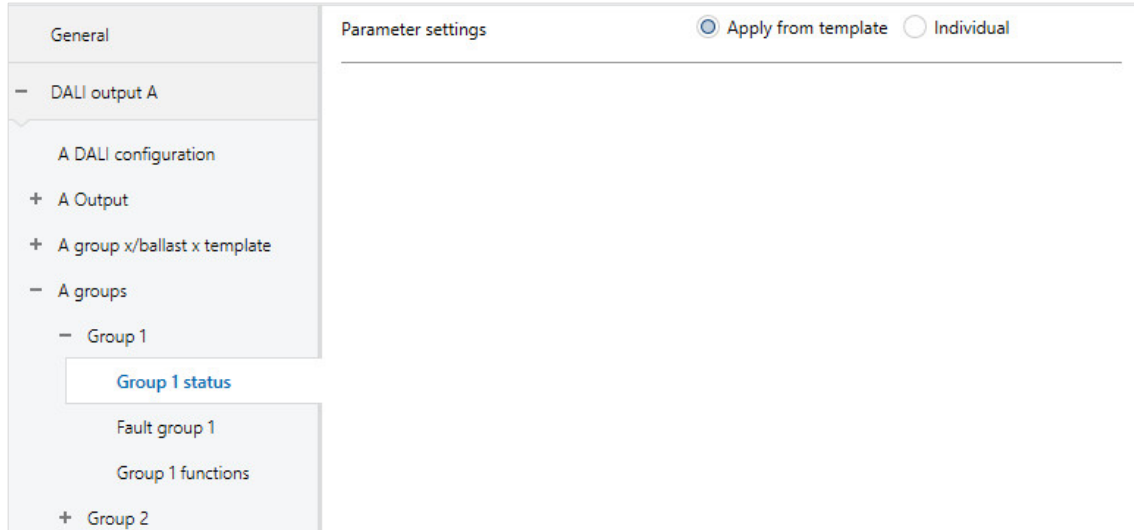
General

− DALI output A

A DALI configuration

+ A Output

+ A group x/ballast x template

− A groups

− Group 1

Group 1 status

Fault group 1

Group 1 functions

+ Group 2

Parameter settings

Apply from template

Individual